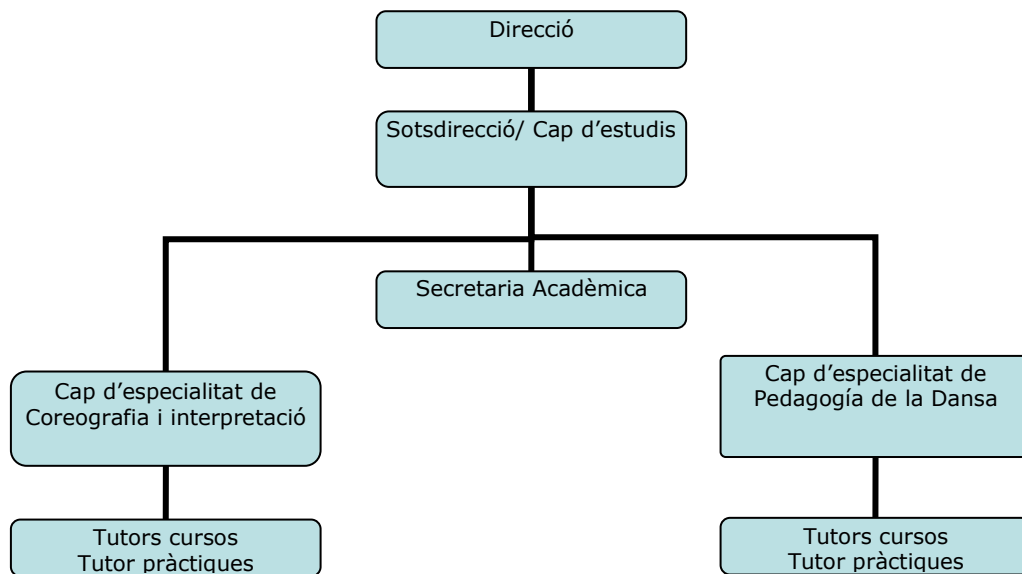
Direcció

Sotsdirecció/ Cap d'estudis

Secretaria Acadèmica

Cap d'especialitat de Coreografia i interpretació

Cap d'especialitat de Pedagogía de la Dansa

Tutors cursos
Tutor pràctiques

Tutors cursos
Tutor pràctiques